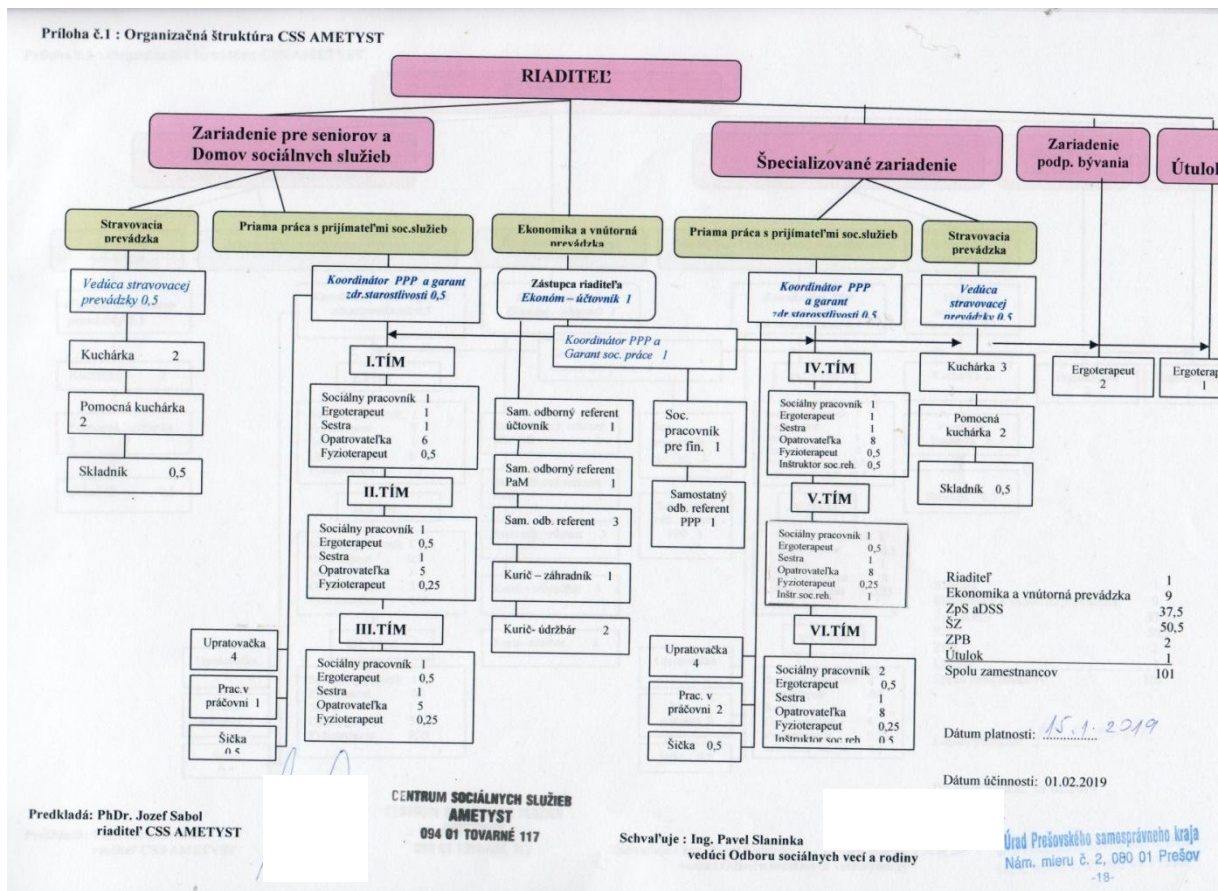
Príloha č.1 : Organizačná štruktúra CSS AMETYST

RIADITEĽ

Zariadenie pre seniorov a Domov sociálnych služieb

Špecializované zariadenie

Zariadenie podp. bývania

Útulo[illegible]

Stravovacia prevádzka

Priama práca s prijímateľmi soc.služieb

Ekonomika a vnútorná prevádzka

Priama práca s prijímateľmi soc.služieb

Stravovacia prevádzka

Vedúca stravovacej prevádzky 0,5

Kuchárka 2

Pomocná kuchárka 2

Skladník 0,5

Koordinátor PPP a garant zdr.starostlivosti 0,5

I.TÍM

| | |
|---|---|
| Sociálny pracovník | 1 |
| Ergoterapeut | 1 |
| Sestra | 1 |
| Opatrovateľka | 6 |
| Fyzioterapeut | 0,5 |

II.TÍM

| | |
|---|---|
| Sociálny pracovník | 1 |
| Ergoterapeut | 0,5 |
| Sestra | 1 |
| Opatrovateľka | 5 |
| Fyzioterapeut | 0,25 |

III.TÍM

| | |
|---|---|
| Sociálny pracovník | 1 |
| Ergoterapeut | 0,5 |
| Sestra | 1 |
| Opatrovateľka | 5 |
| Fyzioterapeut | 0,25 |

Upratovačka 4

Prac.v práčovni 1

Šička 0,5

Zástupca riaditeľa Ekonóm – účtovník 1

Koordinátor PPP a Garant soc. práce 1

Sam. odborný referent účtovník 1

Sam. odborný referent PaM 1

Sam. odb. referent 3

Kurič – záhradník 1

Kurič- údržbár 2

Soc. pracovník pre fin. 1

Samostatný odb. referent PPP 1

Koordinátor PPP a garant zdr.starostlivosti 0,5

IV.TÍM

| | |
|---|---|
| Sociálny pracovník | 1 |
| Ergoterapeut | 1 |
| Sestra | 1 |
| Opatrovateľka | 8 |
| Fyzioterapeut | 0,5 |
| Inštruktor soc.reh. | 0,5 |

V.TÍM

| | |
|---|---|
| Sociálny pracovník | 1 |
| Ergoterapeut | 0,5 |
| Sestra | 1 |
| Opatrovateľka | 8 |
| Fyzioterapeut | 0,25 |
| Inštr.soc.reh. | 1 |

VI.TÍM

| | |
|---|---|
| Sociálny pracovník | 2 |
| Ergoterapeut | 0,5 |
| Sestra | 1 |
| Opatrovateľka | 8 |
| Fyzioterapeut | 0,25 |
| Inštruktor soc.reh. | 0,5 |

Upratovačka 4

Prac. v práčovni 2

Šička 0,5

Vedúca stravovacej prevádzky 0,5

Kuchárka 3

Pomocná kuchárka 2

Skladník 0,5

Ergoterapeut 2

Ergoterap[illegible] 1

| | |
|---|---|
| Riaditeľ | 1 |
| Ekonomika a vnútorná prevádzka | 9 |
| ZpS aDSS | 37,5 |
| ŠZ | 50,5 |
| ZPB | 2 |
| Útulok | 1 |
| Spolu zamestnancov | 101 |

Dátum platnosti: 15.1.2019

Dátum účinnosti: 01.02.2019

Predkladá: PhDr. Jozef Sabol riaditeľ CSS AMETYST

CENTRUM SOCIÁLNYCH SLUŽIEB AMETYST 094 01 TOVARNÉ 117

Schvaľuje : Ing. Pavel Slaninka vedúci Odboru sociálnych vecí a rodiny

Úrad Prešovského samosprávneho kraja Nám. mieru č. 2, 080 01 Prešov

-18-